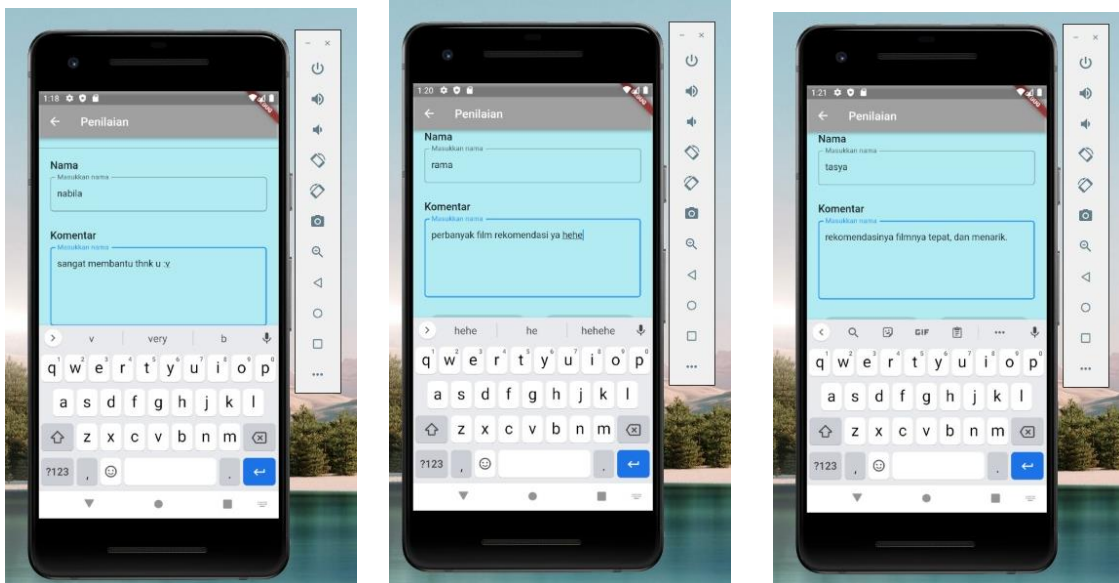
1:18

Penilaian

Nama

Masukkan nama

nabila

Komentar

Masukkan nama

sangat membantu thnk u :y

v very b

q w e r t y u i o p

a s d f g h j k l

z x c v b n m

?123 ,

1:20

Penilaian

Nama

Masukkan nama

rama

Komentar

Masukkan nama

perbanyak film rekomendasi ya hehe

hehe he hehehe

q w e r t y u i o p

a s d f g h j k l

z x c v b n m

?123 ,

1:21

Penilaian

Nama

Masukkan nama

tasya

Komentar

Masukkan nama

rekomendasinya filmnya tepat, dan menarik.

GIF ...

q w e r t y u i o p

a s d f g h j k l

z x c v b n m

?123 ,